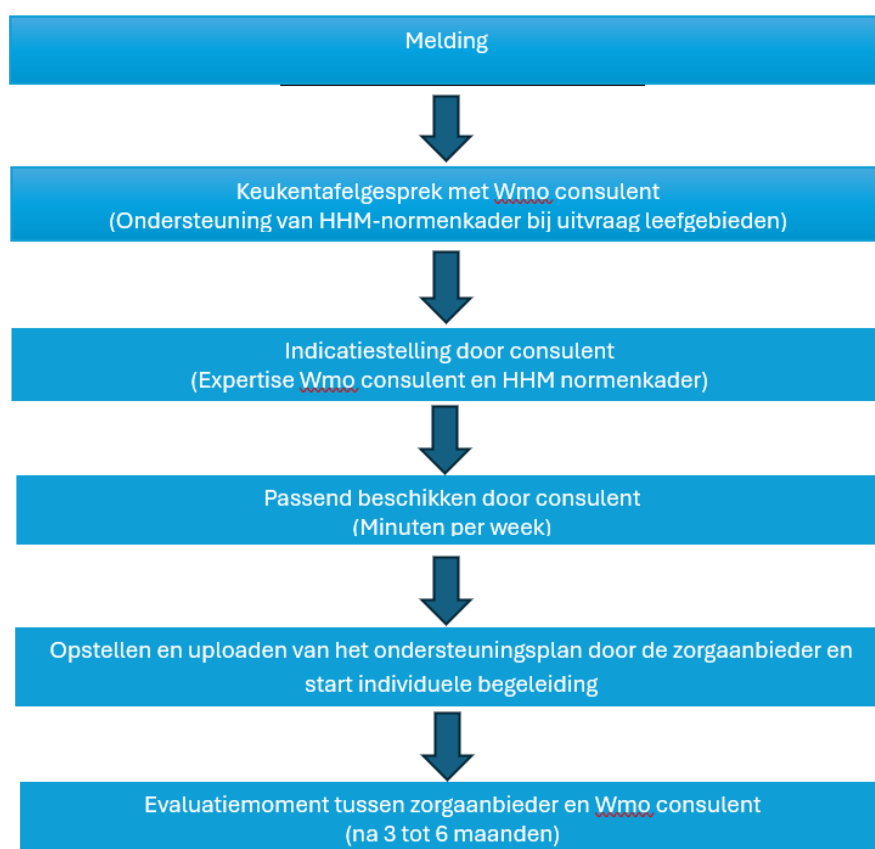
Melding

Keukentafelgesprek met Wmo consulent
(Ondersteuning van HHM-normenkader bij uitvraag leefgebieden)

Indicatiestelling door consulent
(Expertise Wmo consulent en HHM normenkader)

Passend beschikken door consulent
(Minuten per week)

Opstellen en uploaden van het ondersteuningsplan door de zorgaanbieder en start individuele begeleiding

Evaluatiemoment tussen zorgaanbieder en Wmo consulent
(na 3 tot 6 maanden)